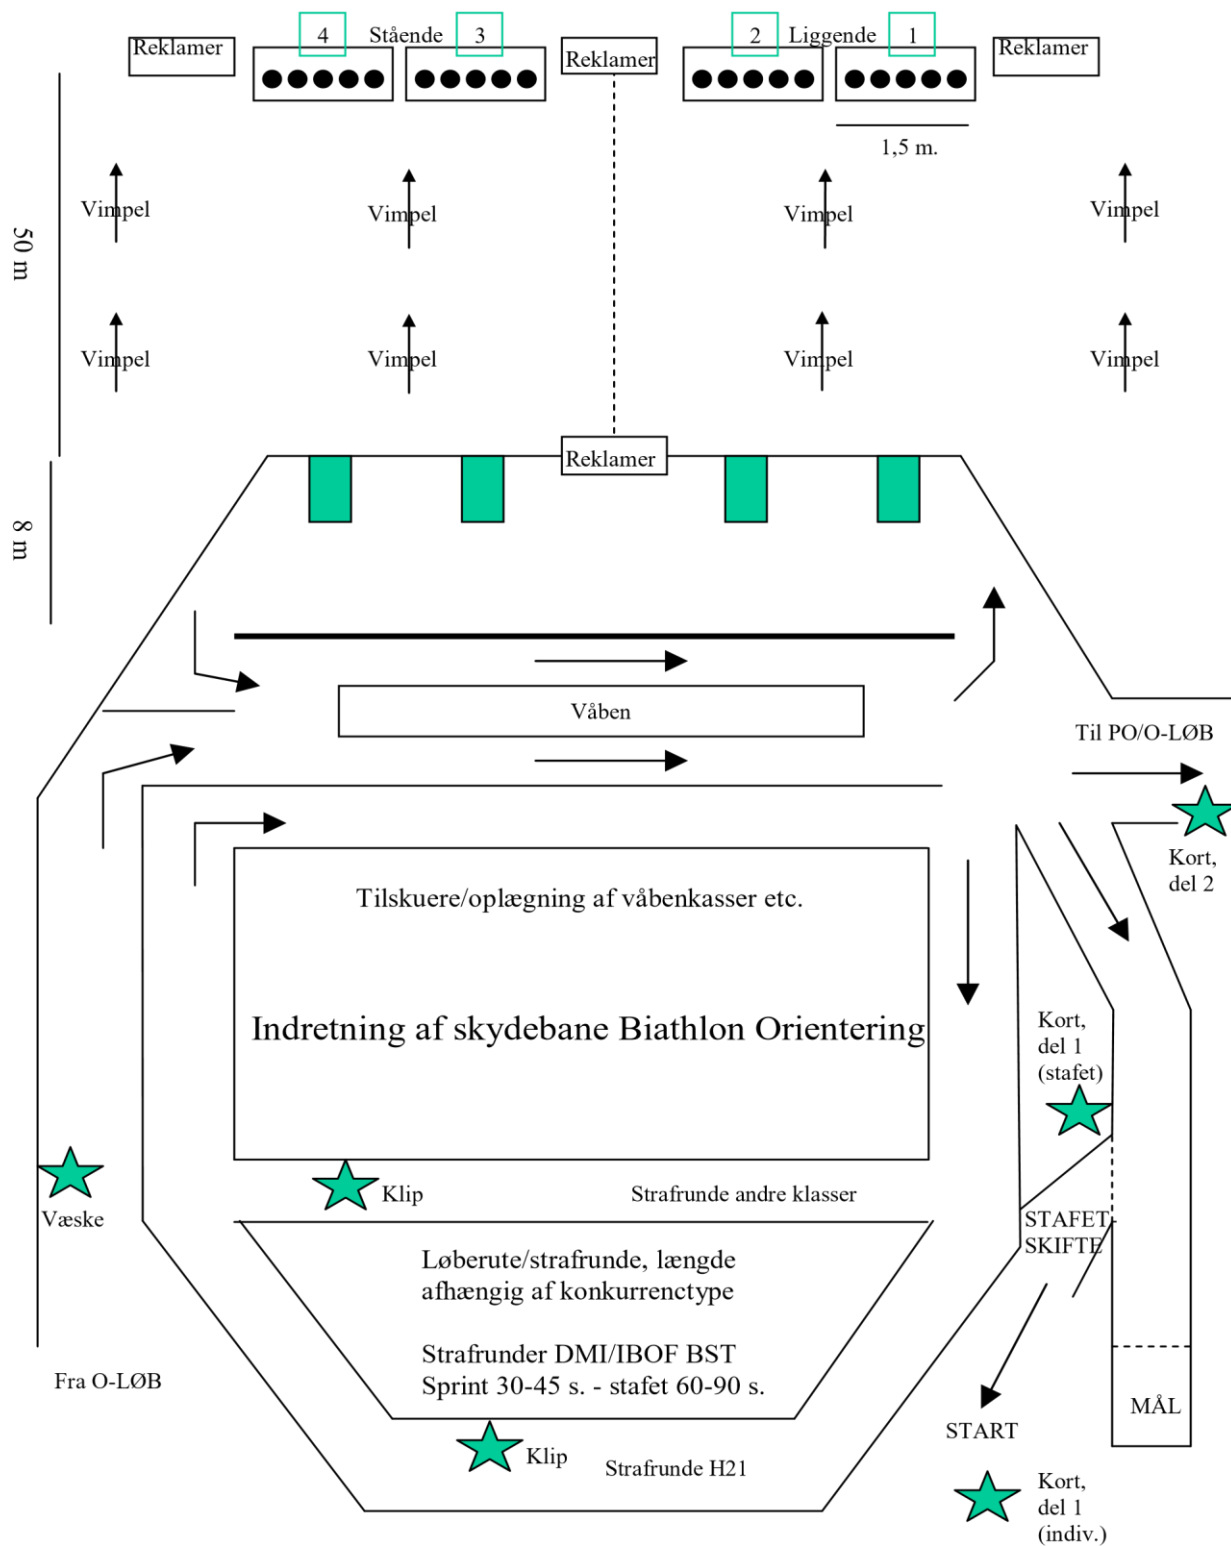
Reklamer
4 Stående 3
Reklamer
2 Liggende 1
Reklamer
1,5 m.
50 m
Vimpel
Vimpel
Vimpel
Vimpel
Vimpel
Vimpel
Vimpel
Vimpel
Reklamer
8 m
Våben
Til PO/O-LØB
Kort, del 2
Tilskuere/oplægning af våbenkasser etc.
Indretning af skydebane Biathlon Orientering
Kort, del 1 (stafet)
Væske
Klip
Strafrunde andre klasser
STAFET SKIFTE
Løberute/strafrunde, længde afhængig af konkurrenctype

Strafrunder DMI/IBOF BST
Sprint 30-45 s. - stafet 60-90 s.
Fra O-LØB
START
MÅL
Klip
Strafrunde H21
Kort, del 1 (indiv.)